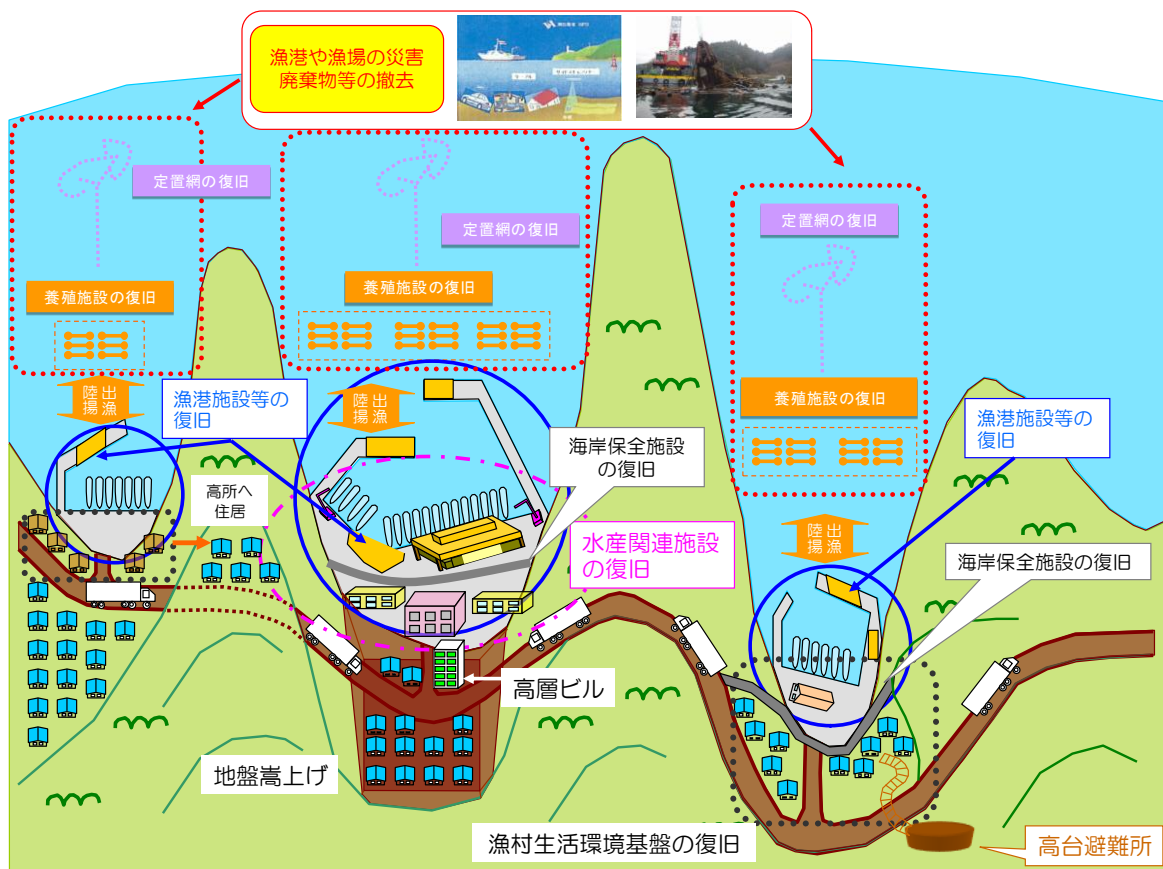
漁港や漁場の災害廃棄物等の撤去

定置網の復旧

養殖施設の復旧

定置網の復旧

養殖施設の復旧

定置網の復旧

養殖施設の復旧

陸揚出漁

漁港施設等の復旧

陸揚出漁

高所へ住居

海岸保全施設の復旧

漁港施設等の復旧

水産関連施設の復旧

陸揚出漁

海岸保全施設の復旧

高層ビル

地盤嵩上げ

漁村生活環境基盤の復旧

高台避難所